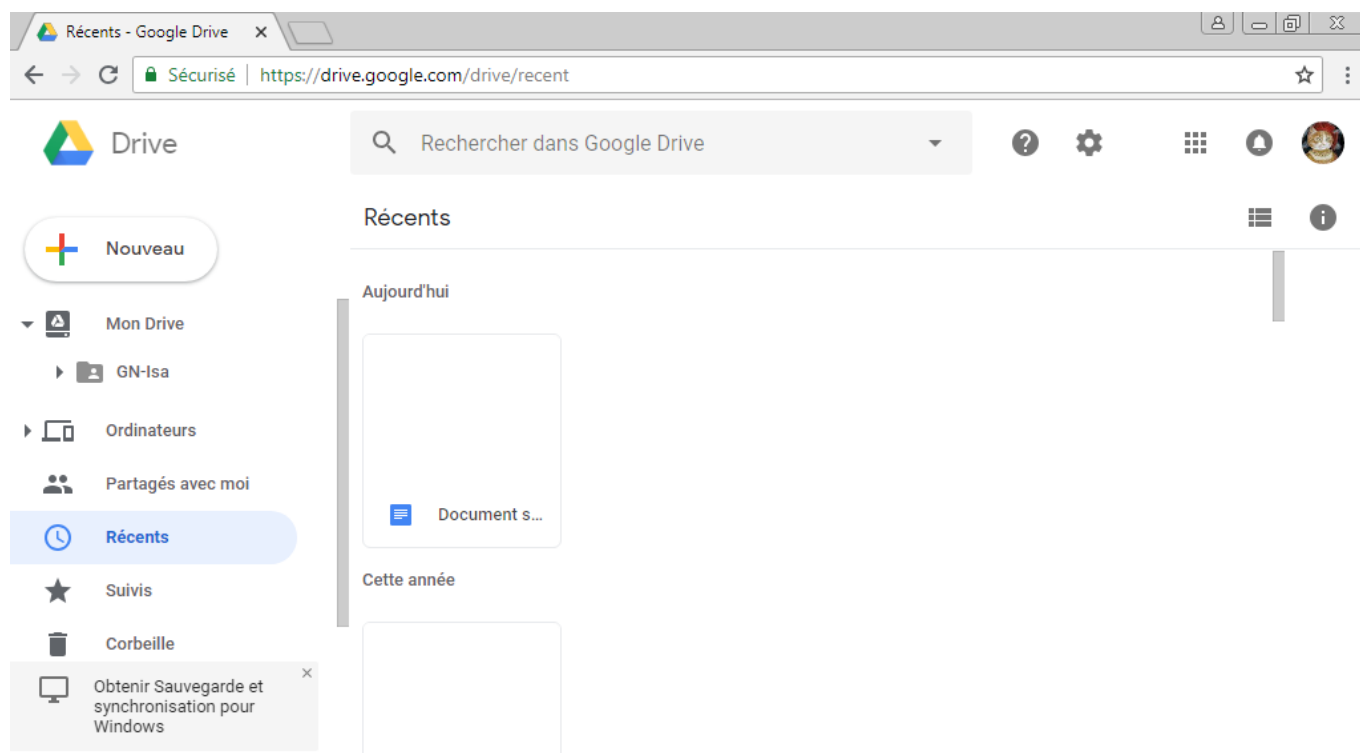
Récents - Google Drive ×

Sécurisé | https://drive.google.com/drive/recent

Drive

Rechercher dans Google Drive

Récents

Nouveau

Aujourd'hui

Mon Drive

GN-Isa

Ordinateurs

Partagés avec moi

Récents

Suivis

Corbeille

Document s...

Cette année

Obtenir Sauvegarde et synchronisation pour Windows

×